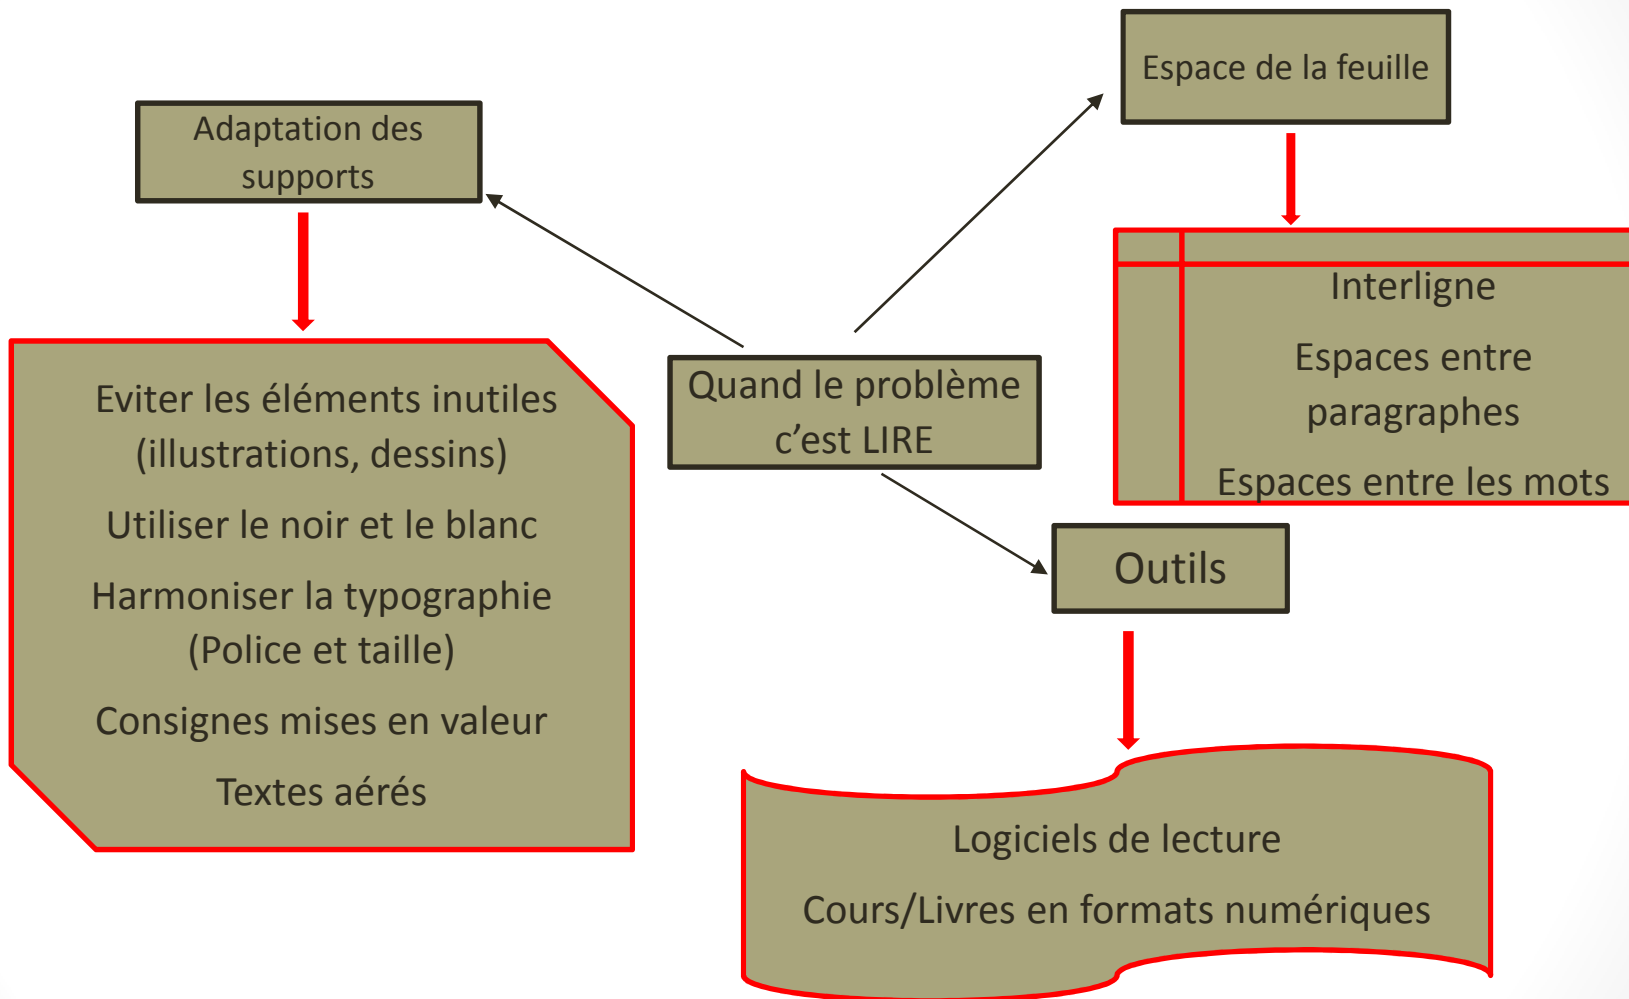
Quand le problème c'est LIRE

Adaptation des supports

Eviter les éléments inutiles (illustrations, dessins)

Utiliser le noir et le blanc

Harmoniser la typographie (Police et taille)

Consignes mises en valeur

Textes aérés

Espace de la feuille

Interligne

Espaces entre paragraphes

Espaces entre les mots

Outils

Logiciels de lecture

Cours/Livres en formats numériques